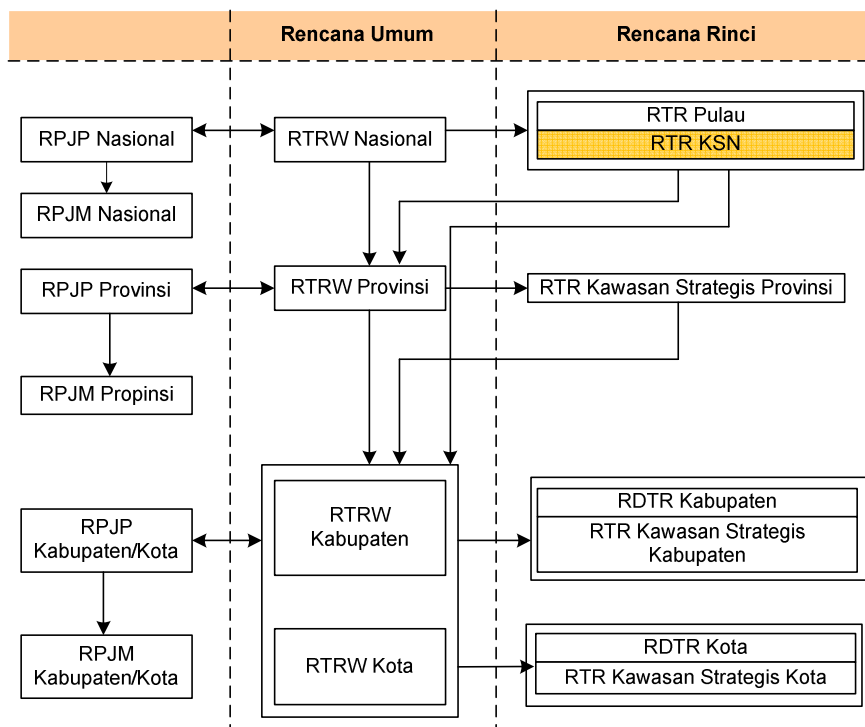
Rencana Umum

Rencana Rinci

RPJP Nasional

RTRW Nasional

RTR Pulau

RTR KSN

RPJM Nasional

RPJP Provinsi

RTRW Provinsi

RTR Kawasan Strategis Provinsi

RPJM Propinsi

RPJP Kabupaten/Kota

RTRW Kabupaten

RDTR Kabupaten

RTR Kawasan Strategis Kabupaten

RPJM Kabupaten/Kota

RTRW Kota

RDTR Kota

RTR Kawasan Strategis Kota